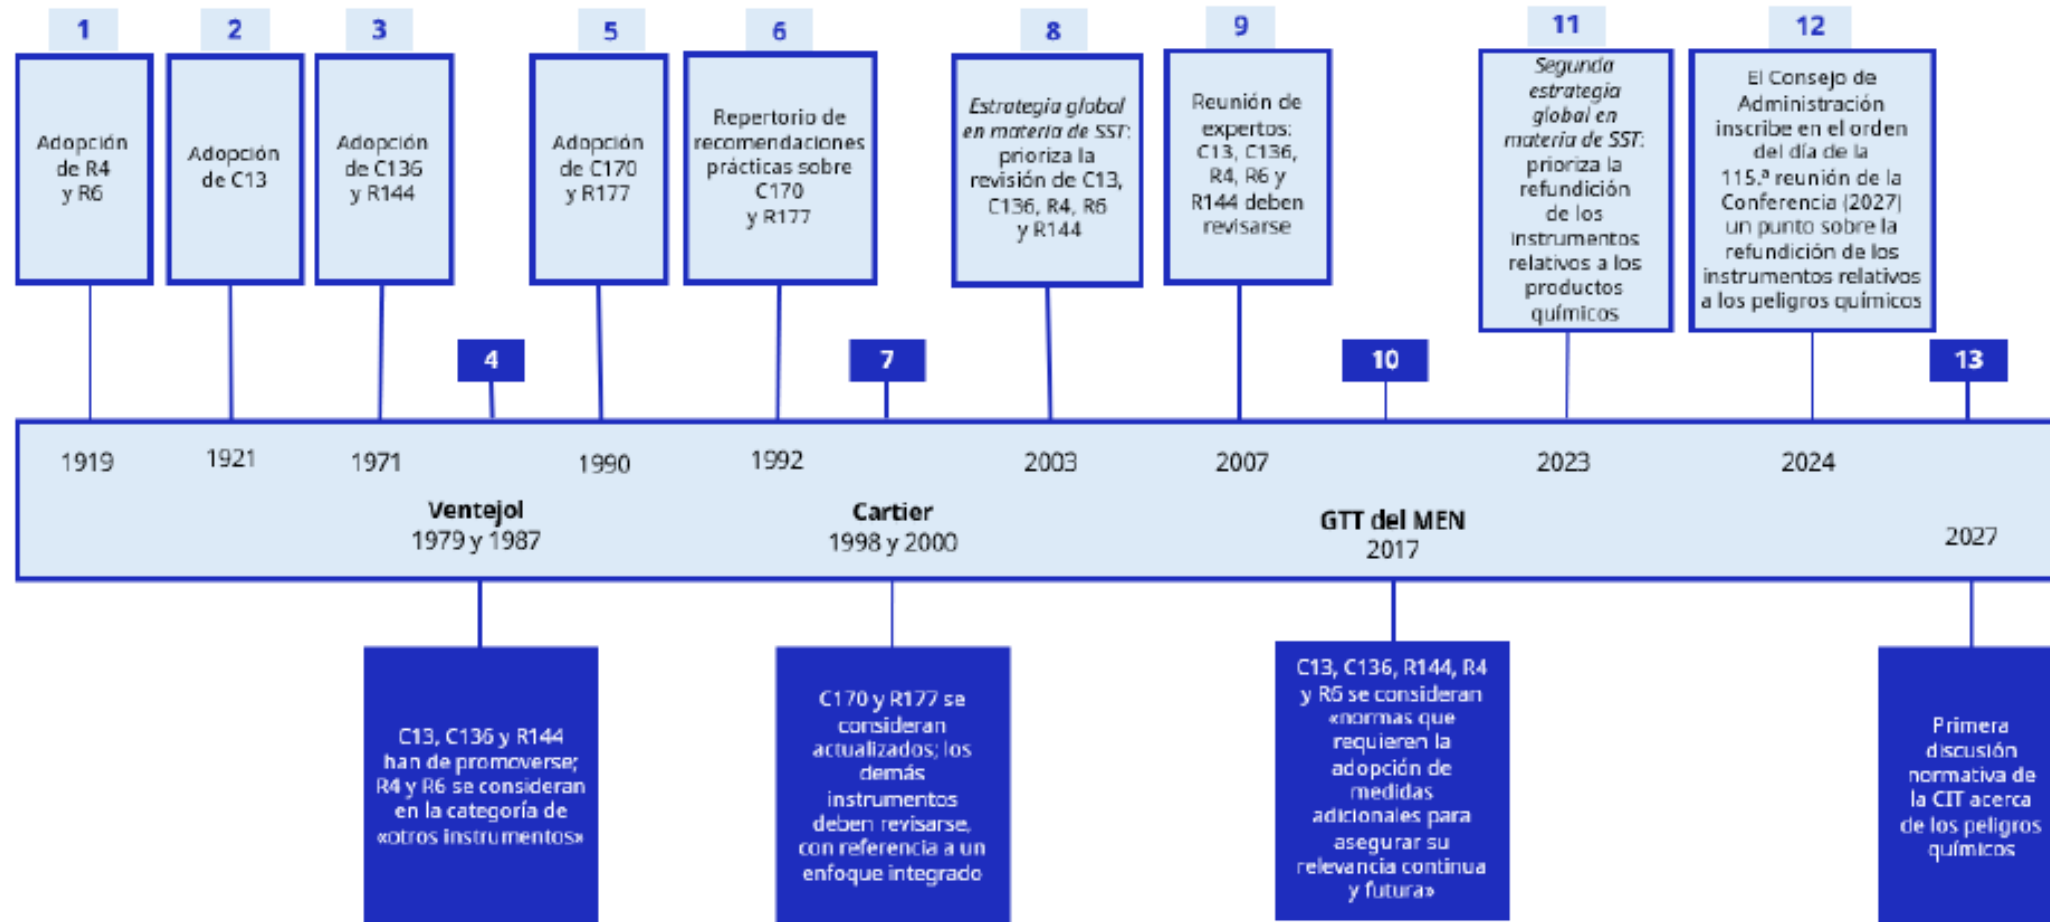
1
Adopción de R4 y R6
1919

2
Adopción de C13
1921

3
Adopción de C136 y R144
1971

4
Ventejol
1979 y 1987
C13, C136 y R144 han de promoverse; R4 y R6 se consideran en la categoría de «otros instrumentos»

5
Adopción de C170 y R177
1990

6
Repertorio de recomendaciones prácticas sobre C170 y R177
1992

7
Cartier
1998 y 2000
C170 y R177 se consideran actualizados; los demás instrumentos deben revisarse, con referencia a un enfoque integrado

8
*Estrategia global en materia de SST*: prioriza la revisión de C13, C136, R4, R6 y R144
2003

9
Reunión de expertos: C13, C136, R4, R6 y R144 deben revisarse
2007

10
GTT del MEN
2017
C13, C136, R144, R4 y R6 se consideran «normas que requieren la adopción de medidas adicionales para asegurar su relevancia continua y futura»

11
*Segunda estrategia global en materia de SST*: prioriza la refundición de los instrumentos relativos a los productos químicos
2023

12
El Consejo de Administración inscribe en el orden del día de la 115.ª reunión de la Conferencia (2027) un punto sobre la refundición de los instrumentos relativos a los peligros químicos
2024

13
2027
Primera discusión normativa de la CIT acerca de los peligros químicos